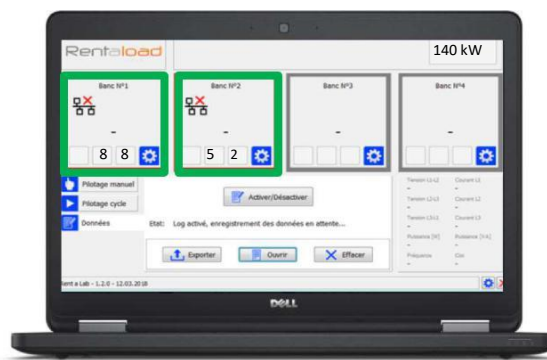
Rentaload

140 kW

Banc N°1

-

8 8

Banc N°2

-

5 2

Banc N°3

-

Banc N°4

-

Pilotage manuel

Pilotage cycle

Données

Activer/Désactiver

Etat: Log activé, enregistrement des données en attente...

Exporter

Ouvrir

Effacer

Tension L1-L2 Courant L1
-
Tension L2-L3 Courant L2
-
Tension L3-L1 Courant L3
-
Puissance [W] Puissance [VA]
-
Fréquence Cos
-

Rent a Lab - 1.2.0 - 12.03.2018

DELL